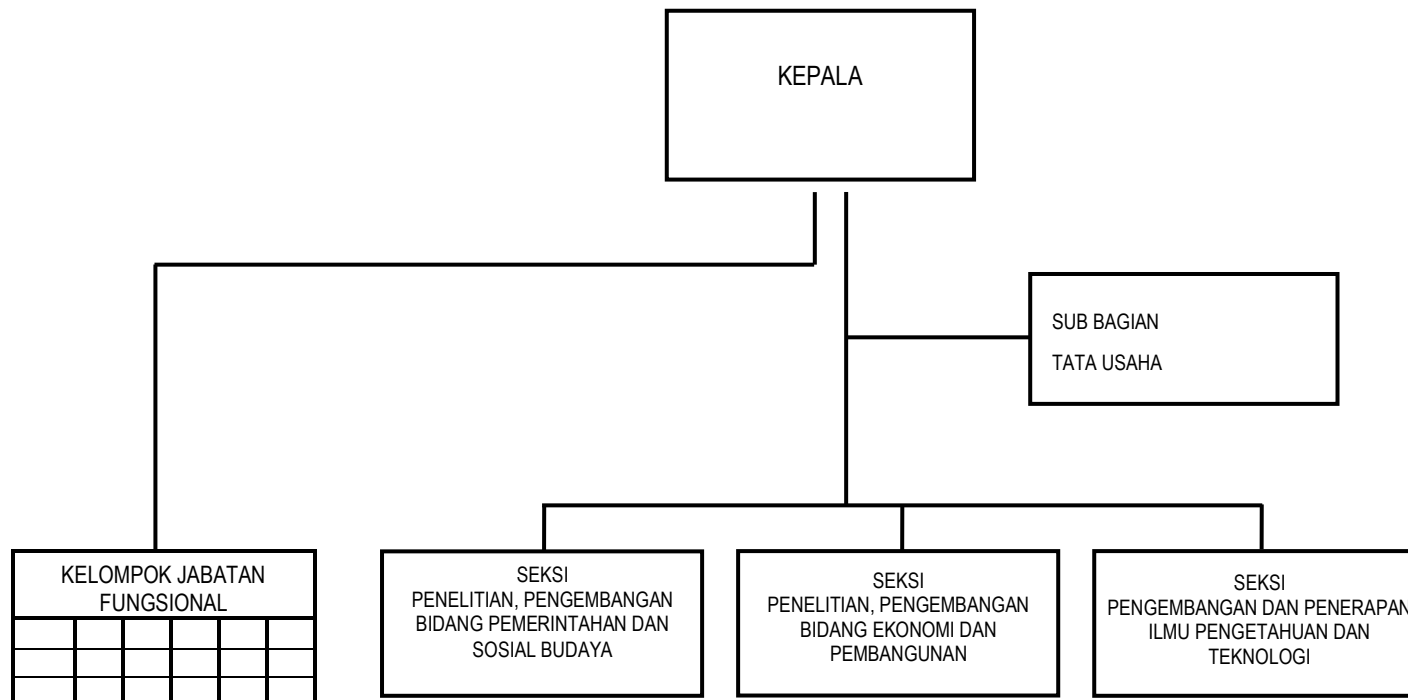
KEPALA

SUB BAGIAN

TATA USAHA

KELOMPOK JABATAN FUNGSIONAL

SEKSI
PENELITIAN, PENGEMBANGAN BIDANG PEMERINTAHAN DAN SOSIAL BUDAYA

SEKSI
PENELITIAN, PENGEMBANGAN BIDANG EKONOMI DAN PEMBANGUNAN

SEKSI
PENGEMBANGAN DAN PENERAPAN ILMU PENGETAHUAN DAN TEKNOLOGI